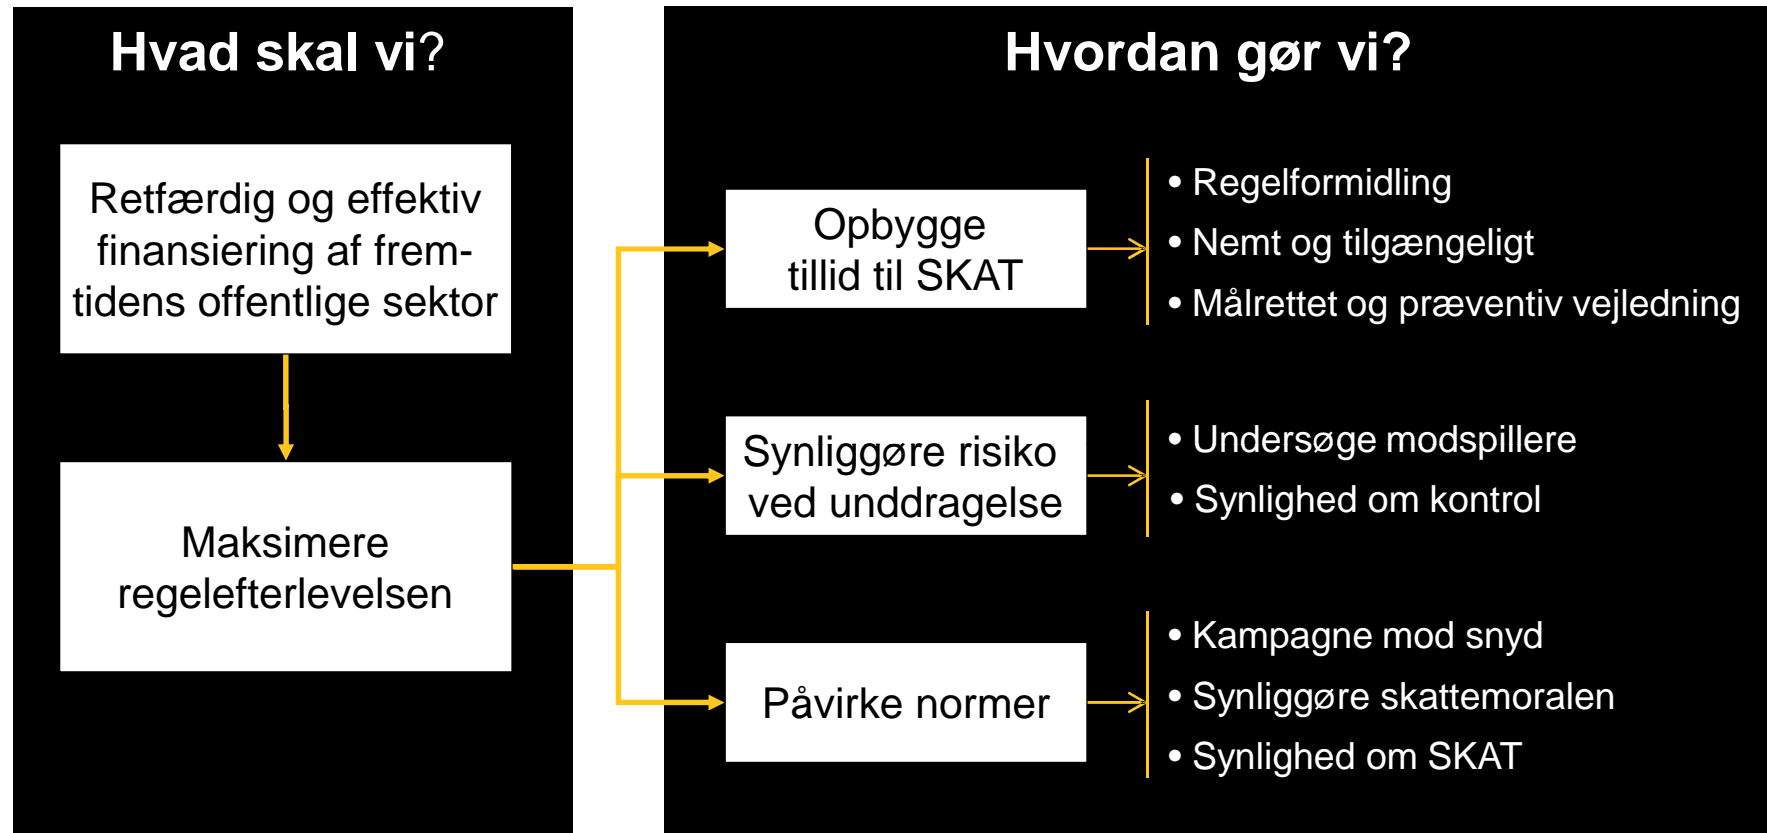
Hvad skal vi?

Retfærdig og effektiv finansiering af fremtidens offentlige sektor

Maksimere regelefterlevelsen

Hvordan gør vi?

Opbygge tillid til SKAT

• Regelformidling
• Nemt og tilgængeligt
• Målrettet og præventiv vejledning

Synliggøre risiko ved unddragelse

• Undersøge modspillere
• Synlighed om kontrol

Påvirke normer

• Kampagne mod snyd
• Synliggøre skattemoralen
• Synlighed om SKAT